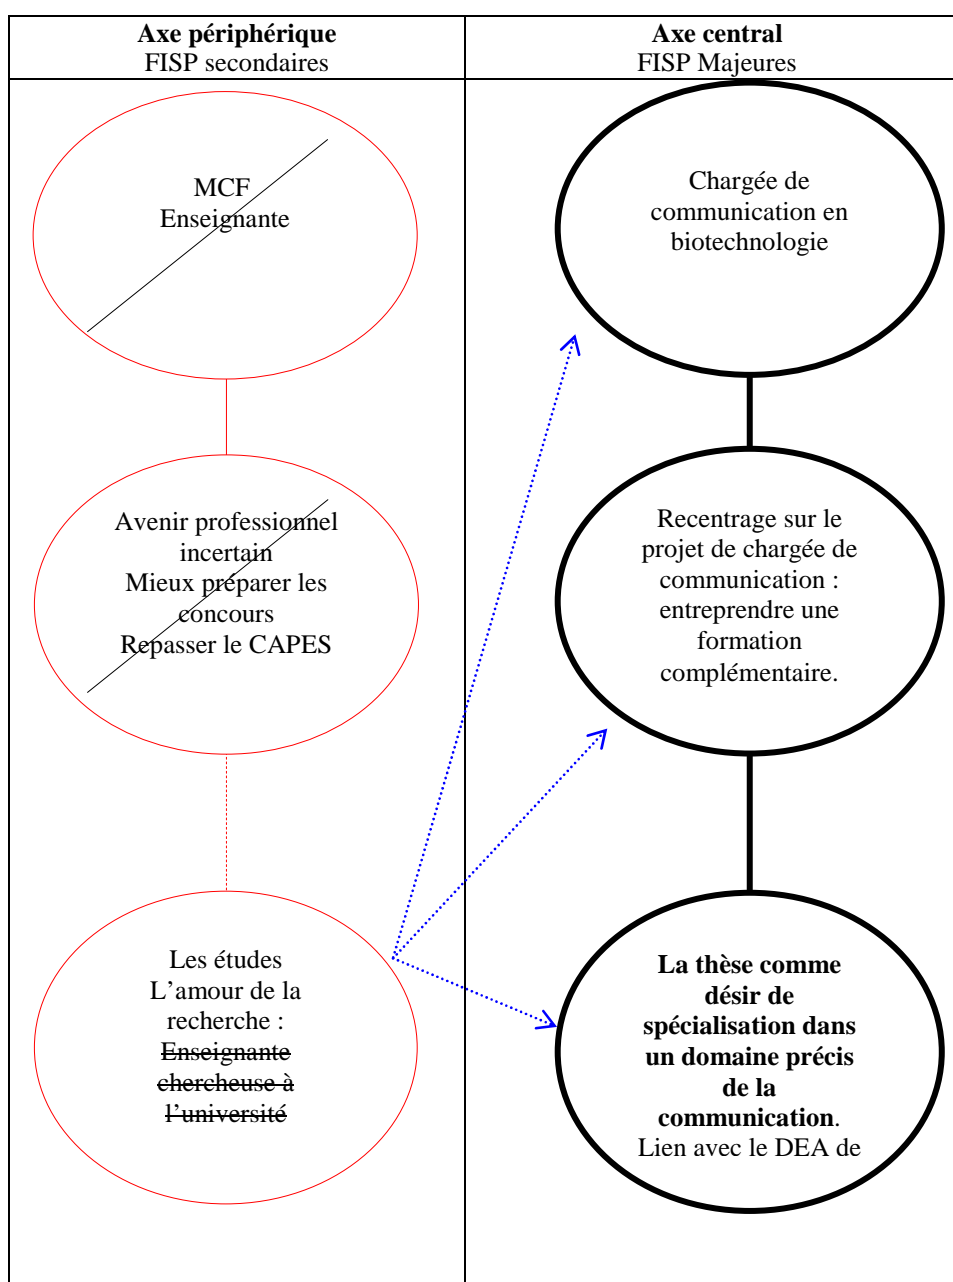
| **Axe périphérique** FISP secondaires | **Axe central** FISP Majeures |
|---|---|
| MCF Enseignante | Chargée de communication en biotechnologie |
| Avenir professionnel incertain Mieux préparer les concours Repasser le CAPES | Recentrage sur le projet de chargée de communication : entreprendre une formation complémentaire. |
| Les études L'amour de la recherche : ~~Enseignante chercheuse à l'université~~ | **La thèse comme désir de spécialisation dans un domaine précis de la communication**. Lien avec le DEA de |